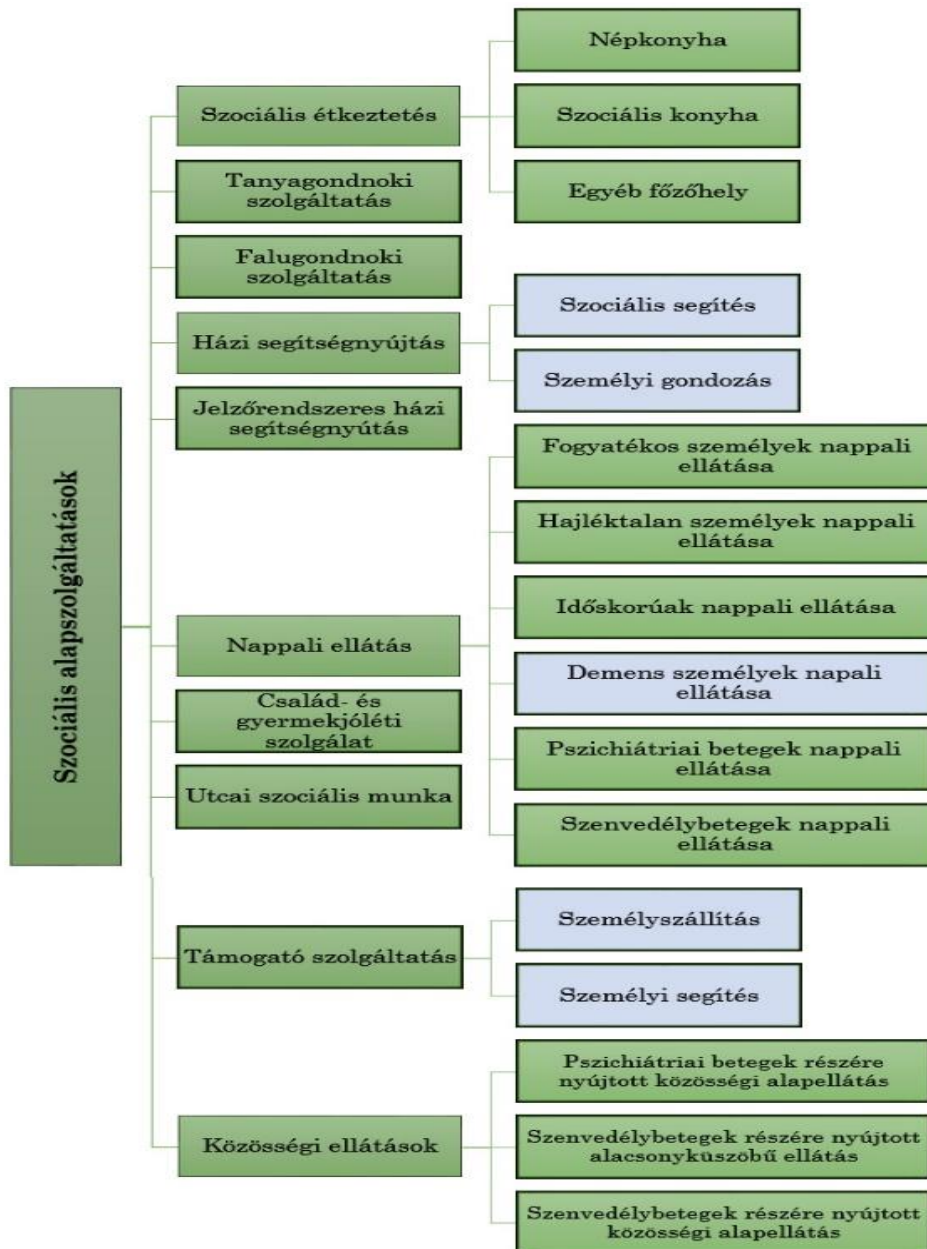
Szociális alapszolgáltatások

Szociális étkeztetés

Népkonyha

Szociális konyha

Egyéb főzőhely

Tanyagondnoki szolgáltatás

Falugondnoki szolgáltatás

Házi segítségnyújtás

Szociális segítés

Személyi gondozás

Jelzőrendszeres házi segítségnyútás

Nappali ellátás

Fogyatékos személyek nappali ellátása

Hajléktalan személyek nappali ellátása

Időskorúak nappali ellátása

Demens személyek napali ellátása

Pszichiátriai betegek nappali ellátása

Szenvedélybetegek nappali ellátása

Család- és gyermekjóléti szolgálat

Utcai szociális munka

Támogató szolgáltatás

Személyszállítás

Személyi segítés

Közösségi ellátások

Pszichiátriai betegek részére nyújtott közösségi alapellátás

Szenvedélybetegek részére nyújtott alacsonyküszöbű ellátás

Szenvedélybetegek részére nyújtott közösségi alapellátás